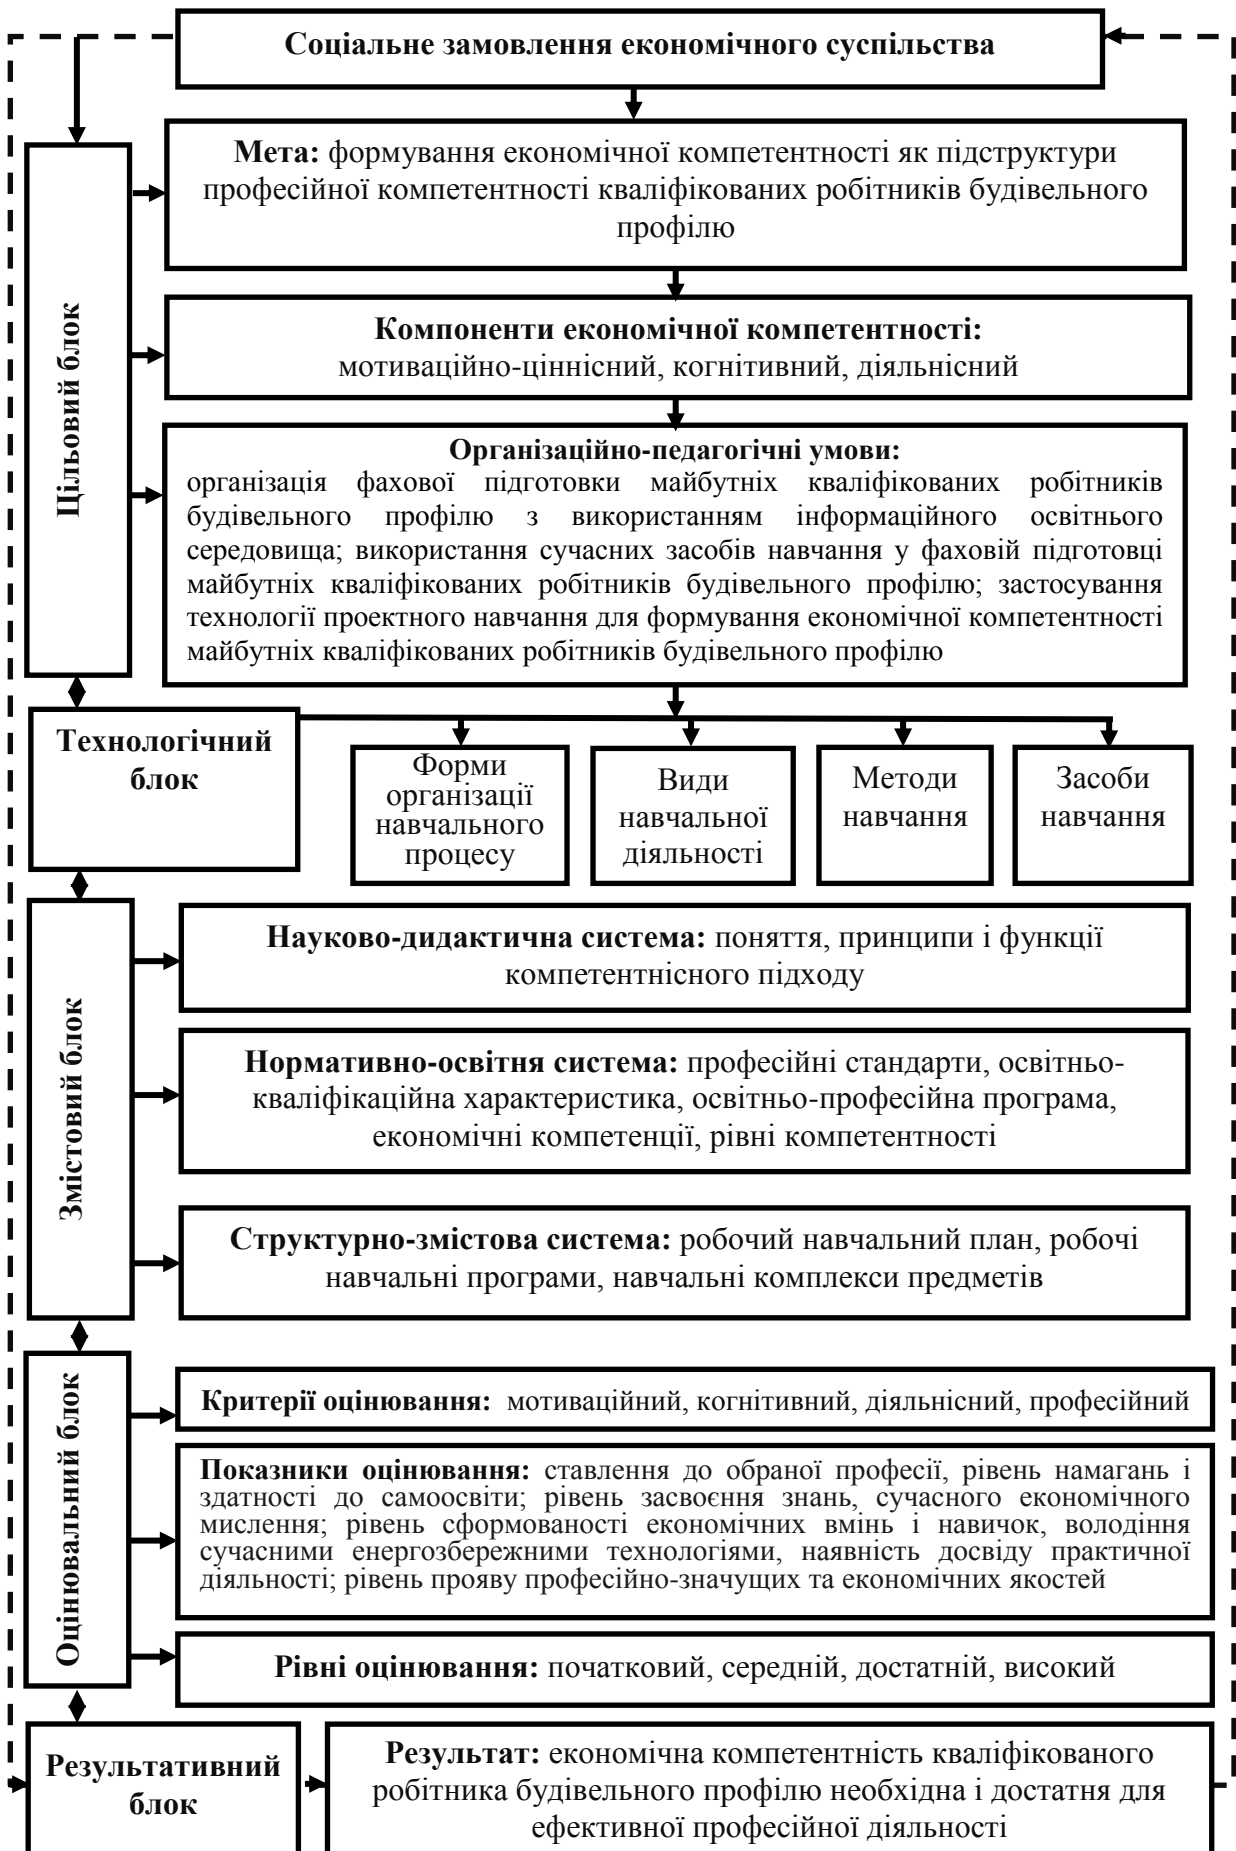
Соціальне замовлення економічного суспільства

Цільовий блок

Мета: формування економічної компетентності як підструктури професійної компетентності кваліфікованих робітників будівельного профілю

Компоненти економічної компетентності: мотиваційно-ціннісний, когнітивний, діяльнісний

Організаційно-педагогічні умови: організація фахової підготовки майбутніх кваліфікованих робітників будівельного профілю з використанням інформаційного освітнього середовища; використання сучасних засобів навчання у фаховій підготовці майбутніх кваліфікованих робітників будівельного профілю; застосування технології проектного навчання для формування економічної компетентності майбутніх кваліфікованих робітників будівельного профілю

Технологічний блок

Форми організації навчального процесу

Види навчальної діяльності

Методи навчання

Засоби навчання

Змістовий блок

Науково-дидактична система: поняття, принципи і функції компетентнісного підходу

Нормативно-освітня система: професійні стандарти, освітньо-кваліфікаційна характеристика, освітньо-професійна програма, економічні компетенції, рівні компетентності

Структурно-змістова система: робочий навчальний план, робочі навчальні програми, навчальні комплекси предметів

Оцінювальний блок

Критерії оцінювання: мотиваційний, когнітивний, діяльнісний, професійний

Показники оцінювання: ставлення до обраної професії, рівень намагань і здатності до самоосвіти; рівень засвоєння знань, сучасного економічного мислення; рівень сформованості економічних вмінь і навичок, володіння сучасними енергозбережними технологіями, наявність досвіду практичної діяльності; рівень прояву професійно-значущих та економічних якостей

Рівні оцінювання: початковий, середній, достатній, високий

Результативний блок

Результат: економічна компетентність кваліфікованого робітника будівельного профілю необхідна і достатня для ефективної професійної діяльності